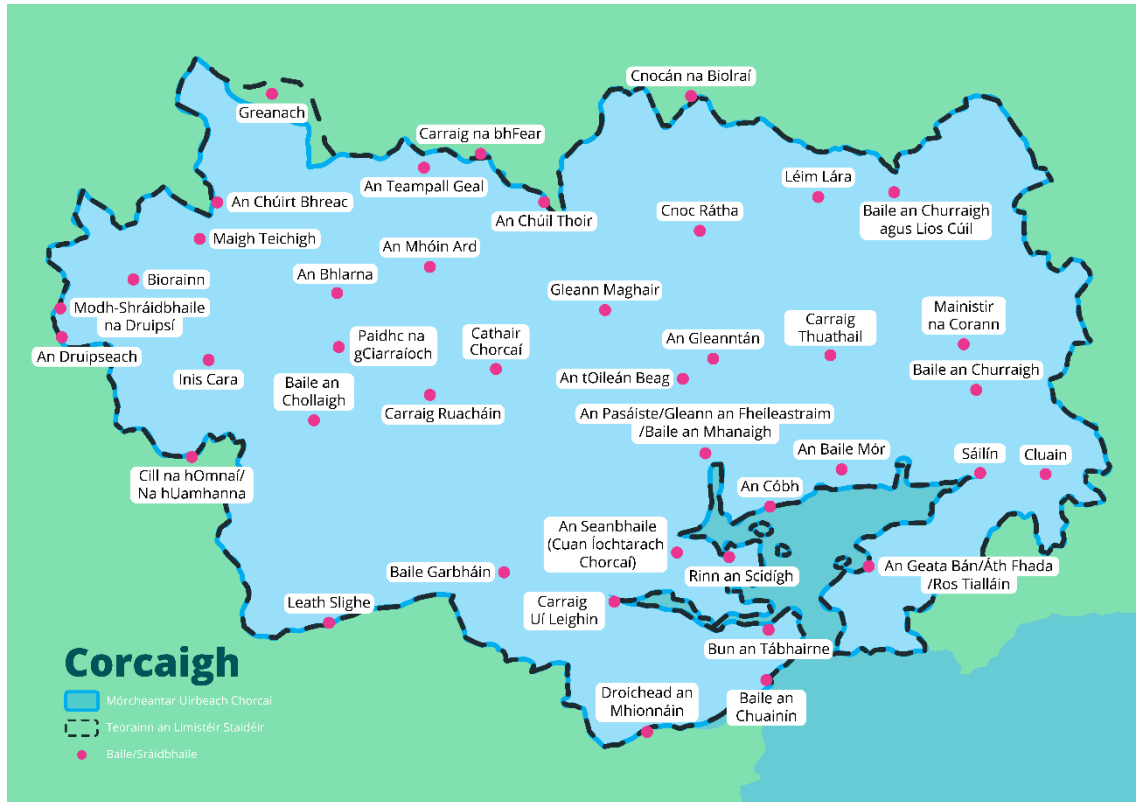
Cnocán na Biolraí
Greanach
Carraig na bhFear
An Teampall Geal
An Chúirt Bhreac
An Chúil Thoir
Léim Lára
Baile an Churraigh agus Lios Cúil
Cnoc Rátha
Maigh Teichigh
An Mhóin Ard
Biorainn
An Bhlarna
Modh-Shráidbhaile na Druipsí
Gleann Maghair
Paidhc na gCiarraíoch
Cathair Chorcaí
An Gleanntán
Carraig Thuathail
Mainistir na Corann
An Druipseach
Inis Cara
An tOileán Beag
Baile an Churraigh
Baile an Chollaigh
Carraig Ruacháin
An Pasáiste/Gleann an Fheileastraim /Baile an Mhanaigh
An Baile Mór
Sáilín
Cluain
Cill na hOmnaí/ Na hUamhanna
An Cóbh
An Seanbhaile (Cuan Íochtarach Chorcaí)
Rinn an Scidígh
An Geata Bán/Áth Fhada /Ros Tialláin
Baile Garbháin
Leath Slighe
Carraig Uí Leighin
Bun an Tábhairne
Corcaigh
Droichead an Mhionnáin
Baile an Chuainín
Mórcheantar Uirbeach Chorcaí
Teorainn an Limistéir Staidéir
Baile/Sráidbhaile